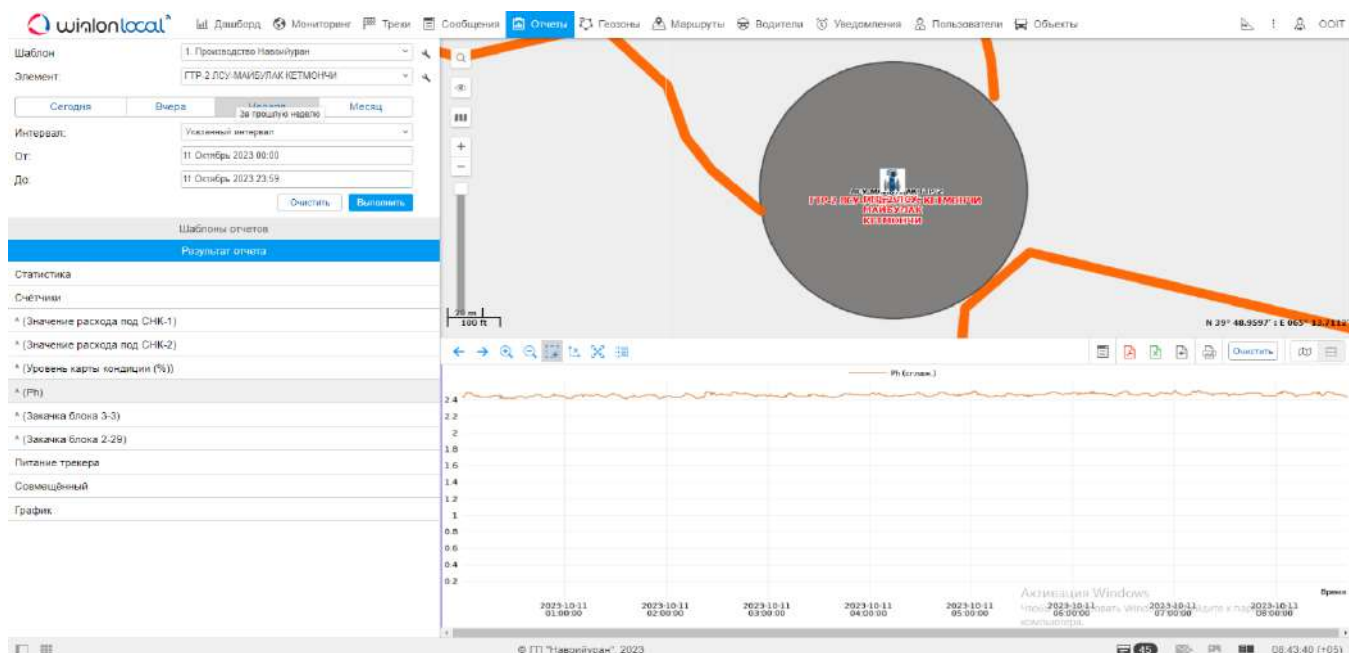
wialon local

Дашборд Мониторинг Треки Сообщения Отчеты Геозоны Маршруты Водители Уведомления Пользователи Объекты

OOIT

Шаблон 1. Производство Навоийуран
Элемент ГТР-2 ЛСУ-МАЙБУЛАК КЕТМОНЧИ

Сегодня Вчера Неделя Месяц
За прошлую неделю

Интервал: Указанный интервал
От: 11 Октябрь 2023 00:00
До: 11 Октябрь 2023 23:59

Очистить Выполнить

Шаблоны отчетов
Результат отчета
Статистика
Счётчики
* (Значение расхода под СНК-1)
* (Значение расхода под СНК-2)
* (Уровень карты кондиции (%))
* (Ph)
* (Закачка блока 3-3)
* (Закачка блока 2-29)
Питание трекера
Совмещённый
График

ГТР-2 ЛСУ-МАЙБУЛАК КЕТМОНЧИ
МАЙБУЛАК
КЕТМОНЧИ

20 m
100 ft

N 39° 48.9597' : E 065° 13.7113'

Очистить

Ph (ст.лаж.)

2.4
2.2
2
1.8
1.6
1.4
1.2
1
0.8
0.6
0.4
0.2

2023-10-11 01:00:00
2023-10-11 02:00:00
2023-10-11 03:00:00
2023-10-11 04:00:00
2023-10-11 05:00:00
2023-10-11 06:00:00
2023-10-11 07:00:00
2023-10-11 08:00:00

Время

Активация Windows
Чтобы активировать Windows, перейдите в параметры компьютера.

© ГП "Навоийуран", 2023

45

08:43:40 (+05)